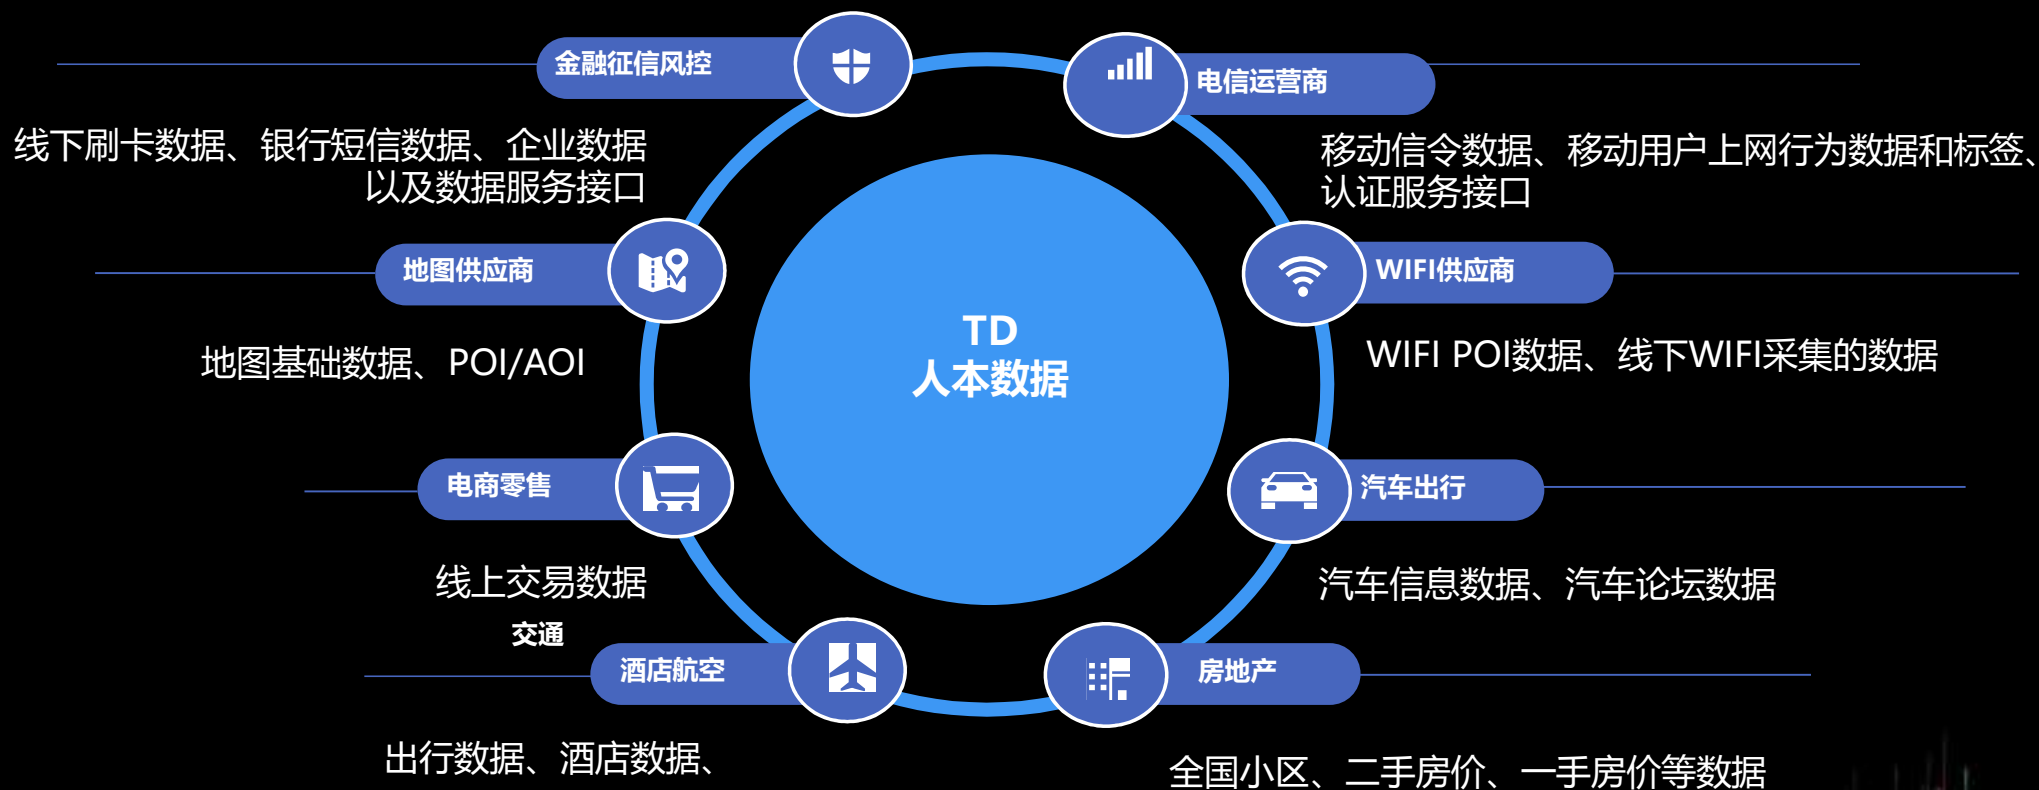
金融征信风控

线下刷卡数据、银行短信数据、企业数据以及数据服务接口

电信运营商

移动信令数据、移动用户上网行为数据和标签、认证服务接口

地图供应商

地图基础数据、POI/AOI

TD
人本数据

WIFI供应商

WIFI POI数据、线下WIFI采集的数据

电商零售

线上交易数据

汽车出行

汽车信息数据、汽车论坛数据

交通

酒店航空

出行数据、酒店数据、

房地产

全国小区、二手房价、一手房价等数据